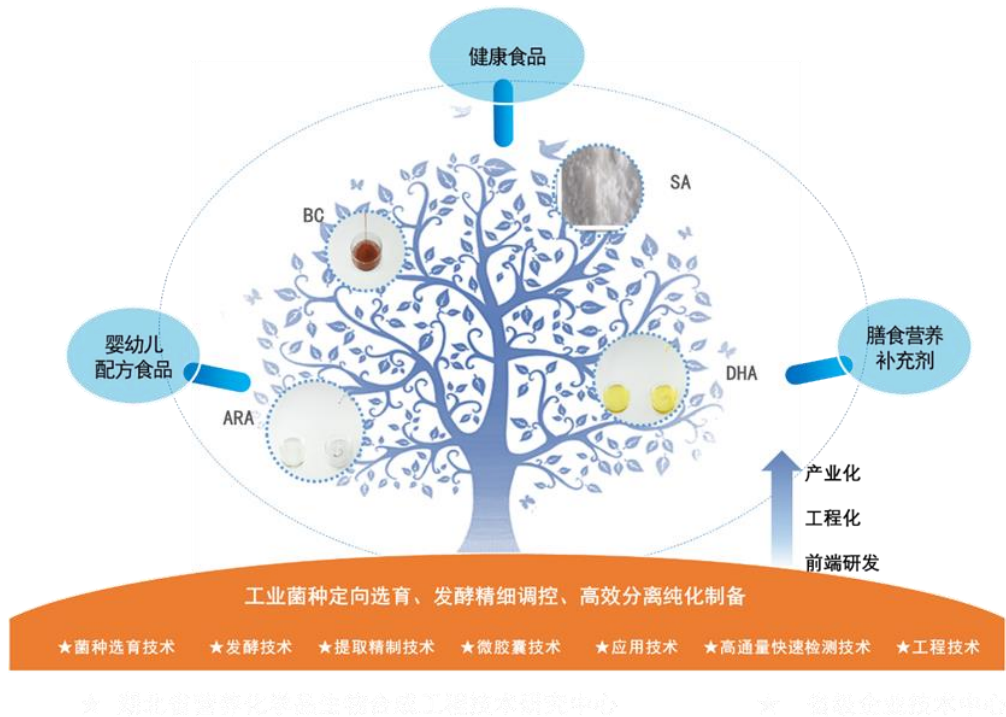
健康食品

SA

BC

婴幼儿配方食品

膳食营养补充剂

DHA

ARA

产业化

工程化

前端研发

工业菌种定向选育、发酵精细调控、高效分离纯化制备

★菌种选育技术 ★发酵技术 ★提取精制技术 ★微胶囊技术 ★应用技术 ★高通量快速检测技术 ★工程技术

★ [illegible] ★ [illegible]